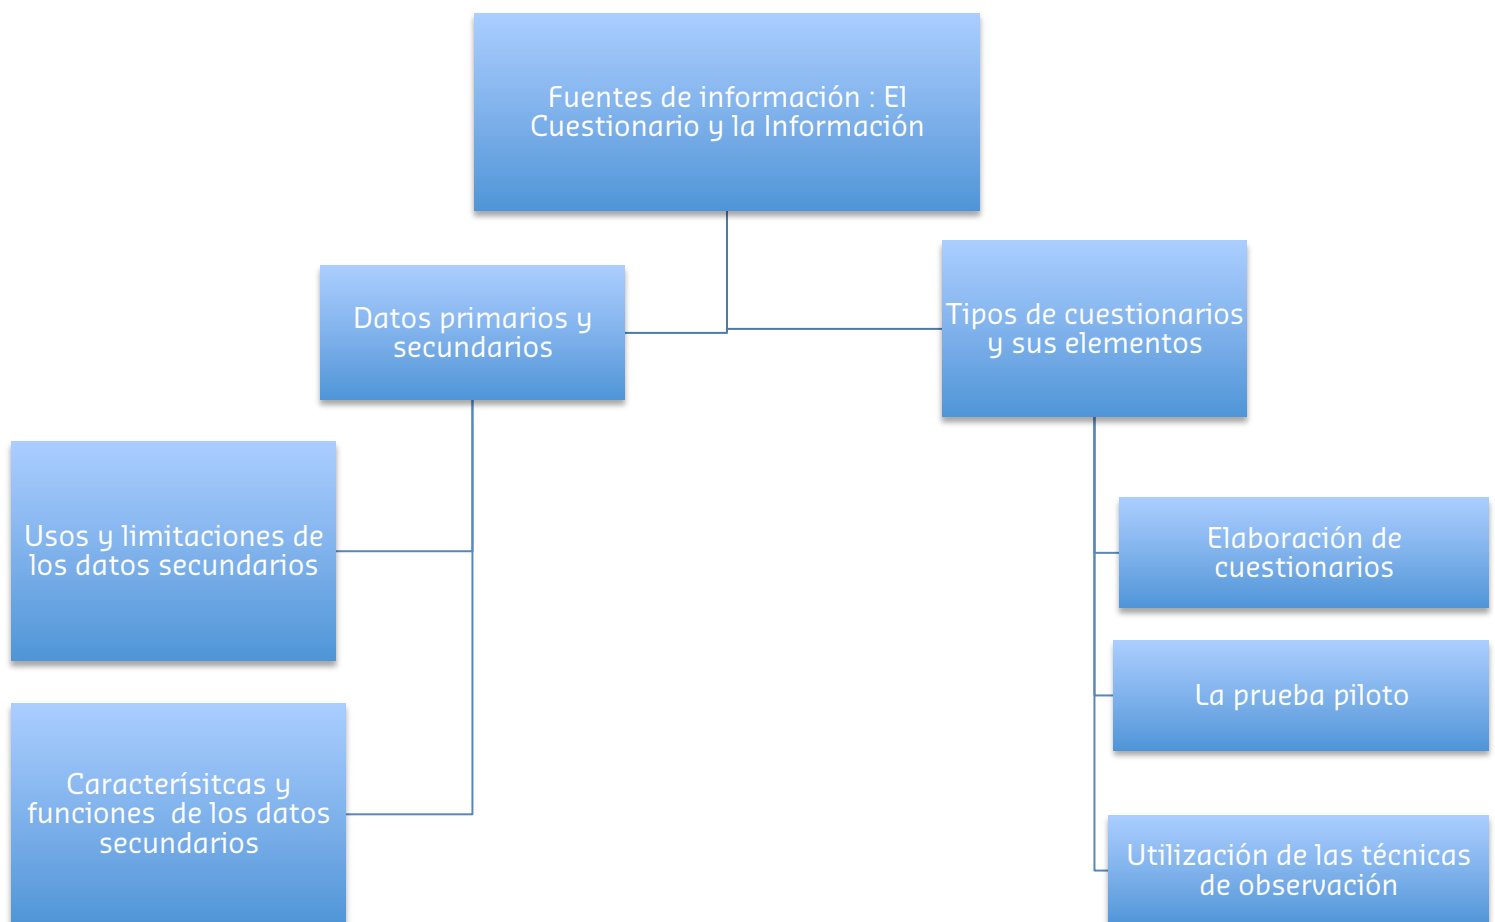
Fuentes de información : El Cuestionario y la Información

Datos primarios y secundarios

Tipos de cuestionarios y sus elementos

Usos y limitaciones de los datos secundarios

Caracterísitcas y funciones de los datos secundarios

Elaboración de cuestionarios

La prueba piloto

Utilización de las técnicas de observación